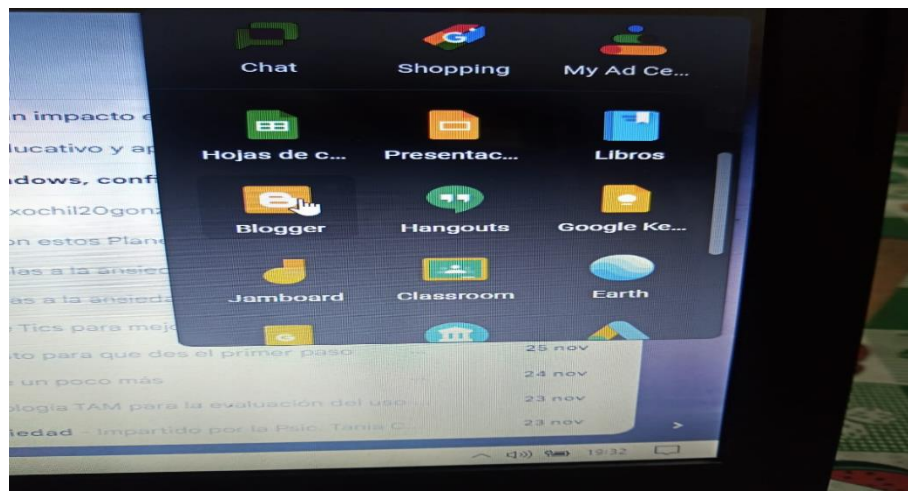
Chat
Shopping
My Ad Ce...
n impacto e
lucativo y ap
Hojas de c...
Presentac...
Libros
ndows, conf
xochil20gonz
Blogger
Hangouts
Google Ke...
on estos Plane
las a la ansied
Jamboard
Classroom
Earth
as a la ansieda
Tics para mej
to para que des el primer paso
25 nov
un poco más
24 nov
ología TAM para la evaluación del uso
23 nov
iedad - Impartido por la Psic. Tania C
23 nov
19:32